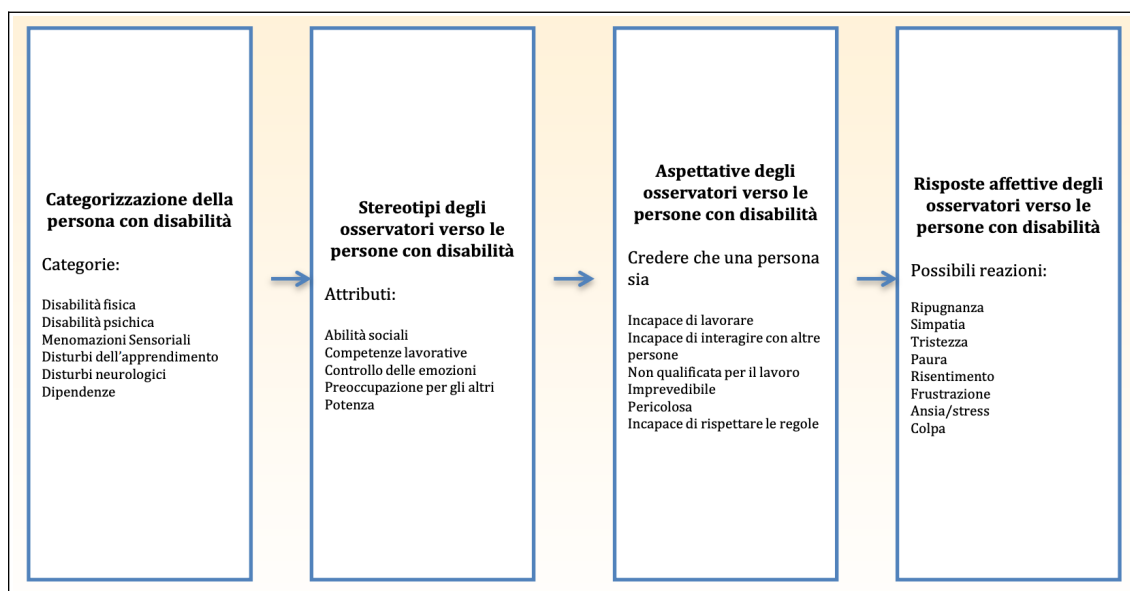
Categorizzazione della persona con disabilità

Categorie:

Disabilità fisica
Disabilità psichica
Menomazioni Sensoriali
Disturbi dell'apprendimento
Disturbi neurologici
Dipendenze

Stereotipi degli osservatori verso le persone con disabilità

Attributi:

Abilità sociali
Competenze lavorative
Controllo delle emozioni
Preoccupazione per gli altri
Potenza

Aspettative degli osservatori verso le persone con disabilità

Credere che una persona sia

Incapace di lavorare
Incapace di interagire con altre persone
Non qualificata per il lavoro
Imprevedibile
Pericolosa
Incapace di rispettare le regole

Risposte affettive degli osservatori verso le persone con disabilità

Possibili reazioni:

Ripugnanza
Simpatia
Tristezza
Paura
Risentimento
Frustrazione
Ansia/stress
Colpa